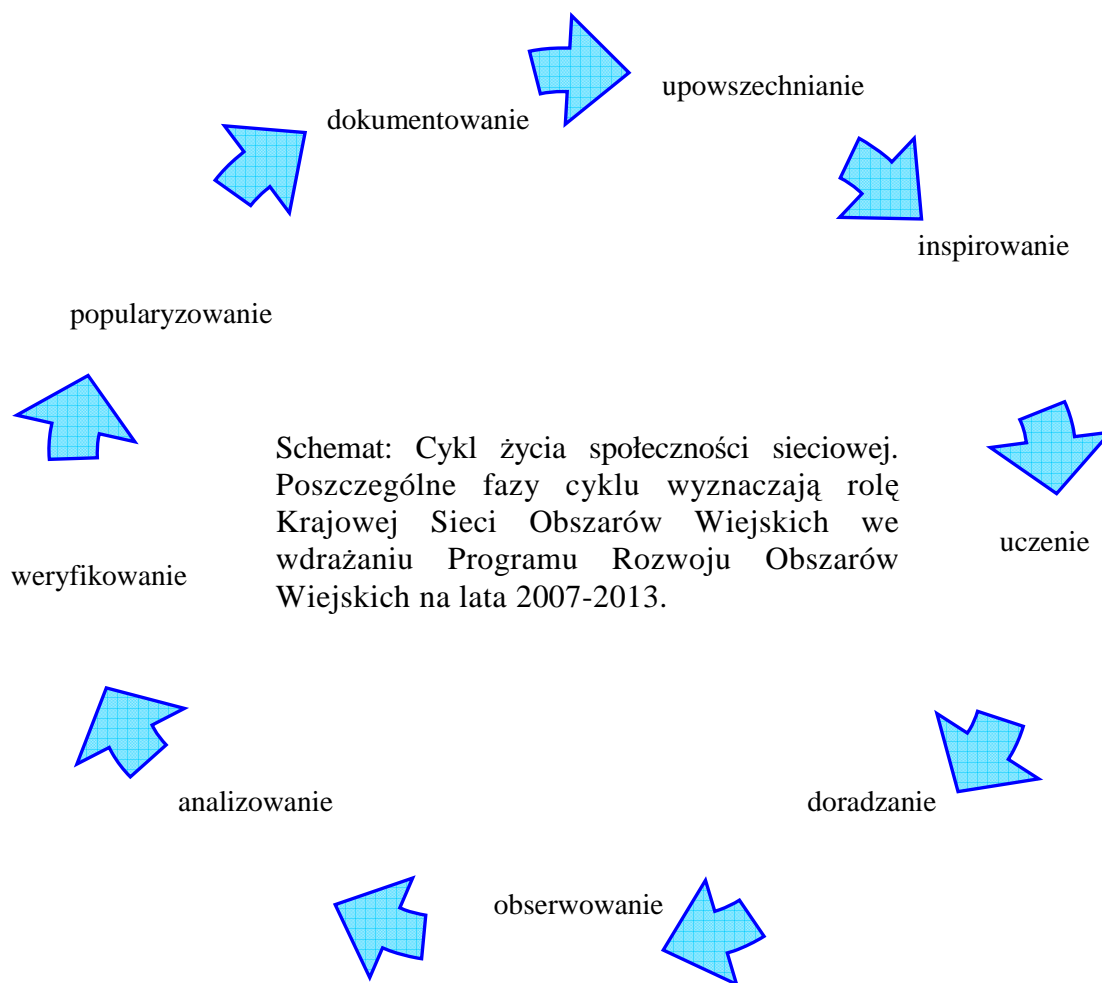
dokumentowanie

upowszechnianie

inspirowanie

popularyzowanie

Schemat: Cykl życia społeczności sieciowej. Poszczególne fazy cyklu wyznaczają rolę Krajowej Sieci Obszarów Wiejskich we wdrażaniu Programu Rozwoju Obszarów Wiejskich na lata 2007-2013.

uczenie

weryfikowanie

analizowanie

doradzanie

obserwowanie